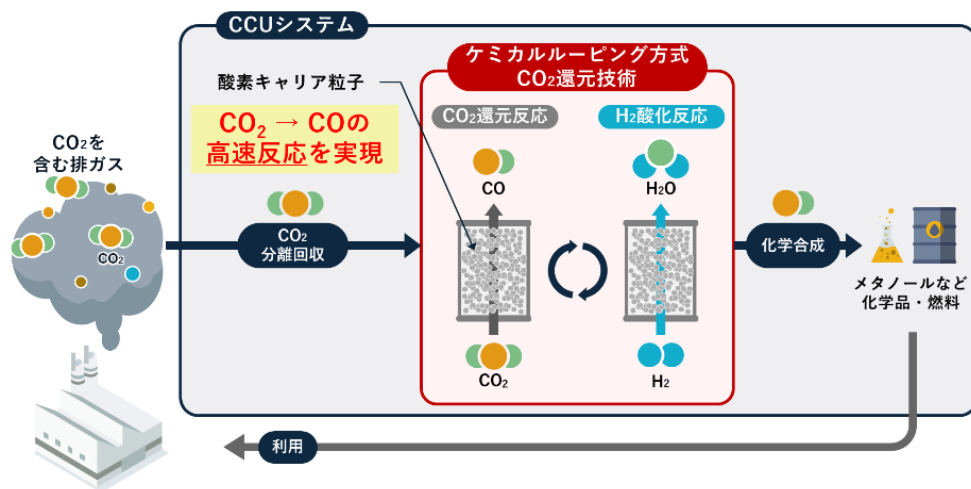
CCUシステム

$CO_2$を含む排ガス

$CO_2$

酸素キャリア粒子

$CO_2$ → COの高速反応を実現

$CO_2$分離回収

ケミカルルーピング方式
$CO_2$還元技術

$CO_2$還元反応

$H_2$酸化反応

CO

$H_2O$

$CO_2$

$H_2$

化学合成

メタノールなど化学品・燃料

利用